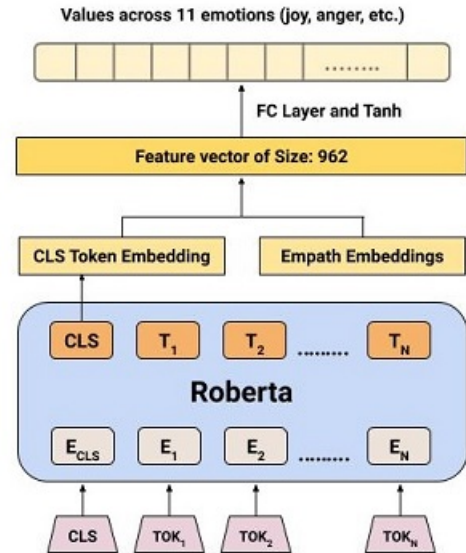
Values across 11 emotions (joy, anger, etc.)

.........

FC Layer and Tanh

Feature vector of Size: 962

CLS Token Embedding

Empath Embeddings

CLS $T_1$ $T_2$ ......... $T_N$

Roberta

$E_{CLS}$ $E_1$ $E_2$ ......... $E_N$

CLS $TOK_1$ $TOK_2$ $TOK_N$